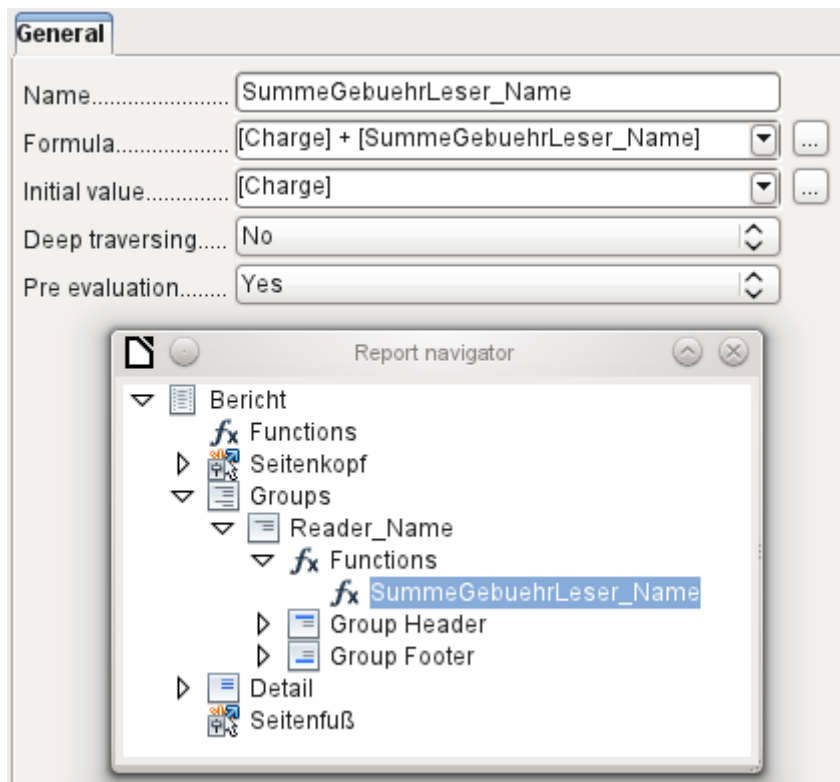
General

Name.................... SummeGebuehrLeser_Name
Formula.................. [Charge] + [SummeGebuehrLeser_Name] ...
Initial value.............. [Charge] ...
Deep traversing..... No
Pre evaluation........ Yes

Report navigator

Bericht
Functions
Seitenkopf
Groups
Reader_Name
Functions
SummeGebuehrLeser_Name
Group Header
Group Footer
Detail
Seitenfuß